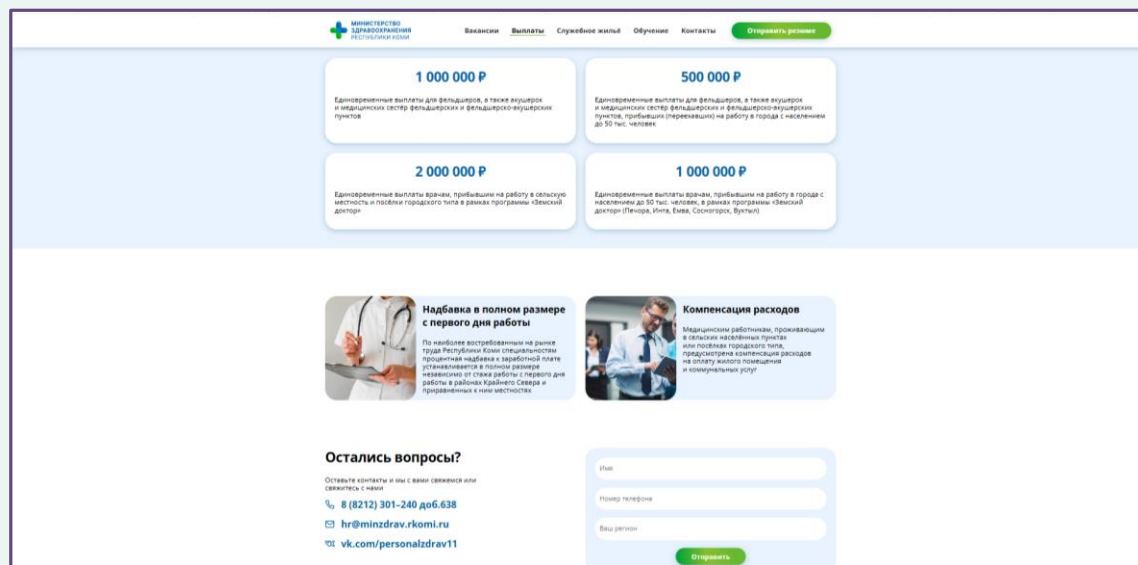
МИНИСТЕРСТВО ЗДРАВООХРАНЕНИЯ РЕСПУБЛИКИ КОМИ

Вакансии Выплаты Служебное жильё Обучение Контакты Отправить резюме

1 000 000 ₽

Единовременные выплаты для фельдшеров, а также акушерок и медицинских сестёр фельдшерских и фельдшерско-акушерских пунктов

500 000 ₽

Единовременные выплаты для фельдшеров, а также акушерок и медицинских сестёр фельдшерских и фельдшерско-акушерских пунктов, прибывших (переехавших) на работу в города с населением до 50 тыс. человек

2 000 000 ₽

Единовременные выплаты врачам, прибывшим на работу в сельскую местность и посёлки городского типа в рамках программы «Земский доктор»

1 000 000 ₽

Единовременные выплаты врачам, прибывшим на работу в города с населением до 50 тыс. человек, в рамках программы «Земский доктор» (Печора, Инта, Емва, Сосногорск, Вуктыл)

Надбавка в полном размере с первого дня работы

По наиболее востребованным на рынке труда Республики Коми специальностям процентная надбавка к заработной плате устанавливается в полном размере независимо от стажа работы с первого дня работы в районах Крайнего Севера и приравненных к ним местностях

Компенсация расходов

Медицинским работникам, проживающим в сельских населённых пунктах или посёлках городского типа, предусмотрена компенсация расходов на оплату жилого помещения и коммунальных услуг

Остались вопросы?

Оставьте контакты и мы с вами свяжемся или свяжитесь с нами

8 (8212) 301-240 доб.638

hr@minzdrav.rkomi.ru

vk.com/personalzdrav11

Имя

Номер телефона

Ваш регион

Отправить